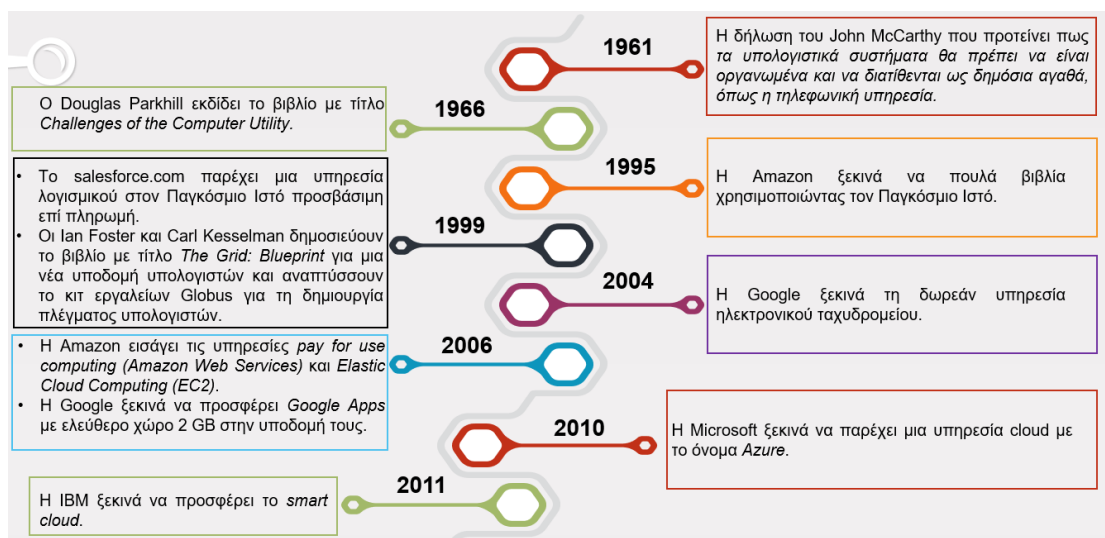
1961

Η δήλωση του John McCarthy που προτείνει πως τα υπολογιστικά συστήματα θα πρέπει να είναι οργανωμένα και να διατίθενται ως δημόσια αγαθά, όπως η τηλεφωνική υπηρεσία.

1966

Ο Douglas Parkhill εκδίδει το βιβλίο με τίτλο Challenges of the Computer Utility.

1995

Η Amazon ξεκινά να πουλά βιβλία χρησιμοποιώντας τον Παγκόσμιο Ιστό.

1999

• Το salesforce.com παρέχει μια υπηρεσία λογισμικού στον Παγκόσμιο Ιστό προσβάσιμη επί πληρωμή.
• Οι Ian Foster και Carl Kesselman δημοσιεύουν το βιβλίο με τίτλο The Grid: Blueprint για μια νέα υποδομή υπολογιστών και αναπτύσσουν το κιτ εργαλείων Globus για τη δημιουργία πλέγματος υπολογιστών.

2004

Η Google ξεκινά τη δωρεάν υπηρεσία ηλεκτρονικού ταχυδρομείου.

2006

• Η Amazon εισάγει τις υπηρεσίες pay for use computing (Amazon Web Services) και Elastic Cloud Computing (EC2).
• Η Google ξεκινά να προσφέρει Google Apps με ελεύθερο χώρο 2 GB στην υποδομή τους.

2010

Η Microsoft ξεκινά να παρέχει μια υπηρεσία cloud με το όνομα Azure.

2011

Η IBM ξεκινά να προσφέρει το smart cloud.